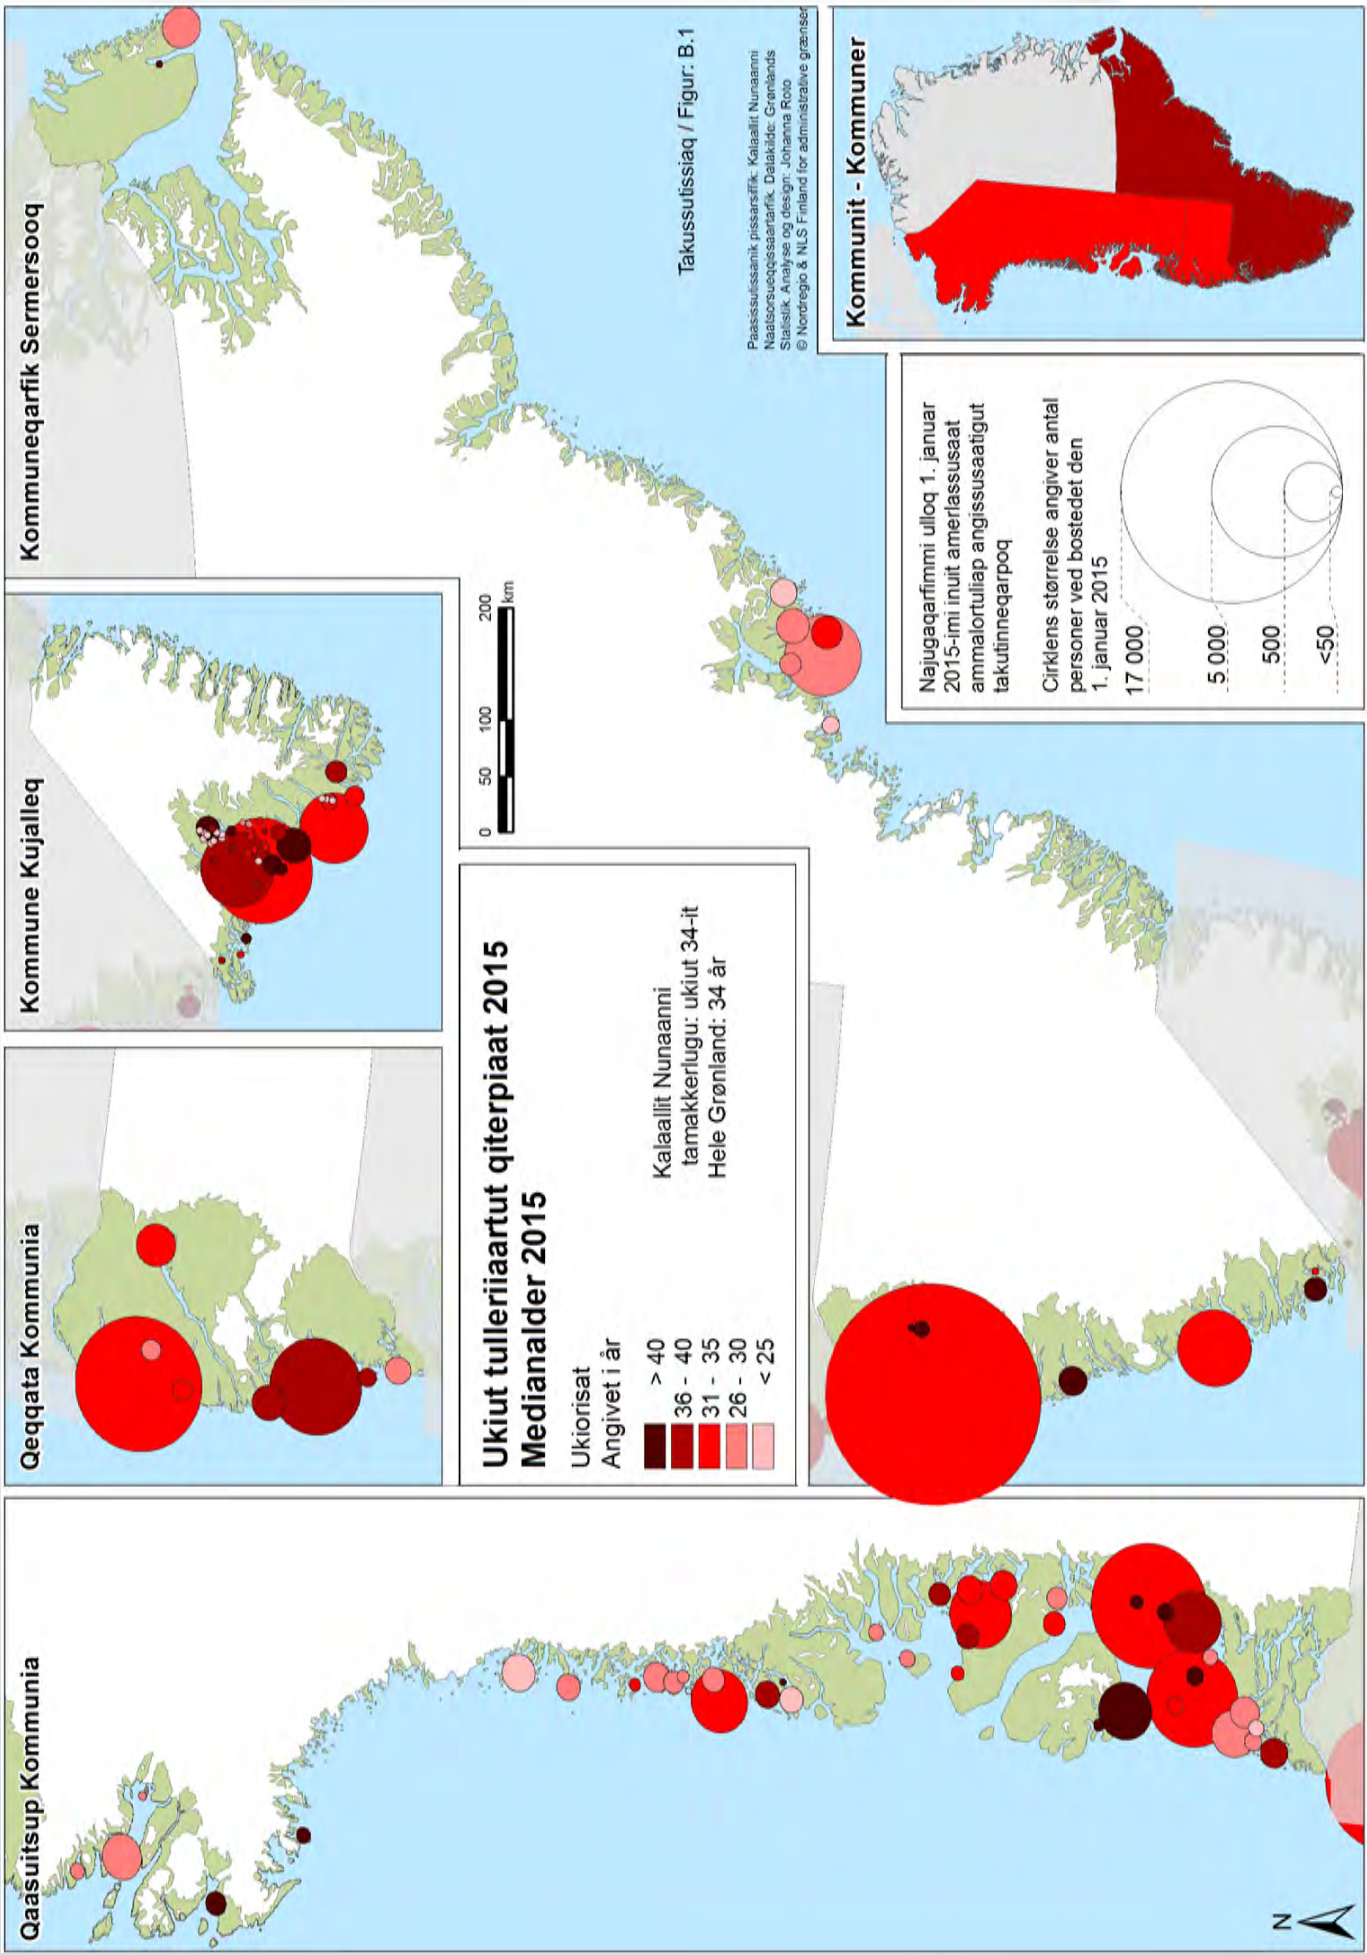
Qaasuitsup Kommunia

Qeqqata Kommunia

Kommune Kujalleq

Kommuneqarfik Sermersooq

Ukiut tulleriiaartut qiterpiaat 2015
Medianalder 2015

Ukiorisat
Angivet i år

> 40
36 - 40
31 - 35
26 - 30
< 25

Kalaallit Nunaanni tamakkerlugu: ukiut 34-it
Hele Grønland: 34 år

0 50 100 200 km

Takussutissiaq / Figur: B.1

Paasissutissanik pissarsiffik: Kalaallit Nunaanni Naatsorsueqqissaartarfik. Datakilde: Grønlands Statistik. Analyse og design: Johanna Roto
© Nordregio & NLS Finland for administrative grænser

Kommunit - Kommuner

Najugaqarfimmi ulloq 1. januar 2015-imi inuit amerlassusaat ammalortuliap angissusaatigut takutinneqarpoq

Cirklens størrelse angiver antal personer ved bostedet den 1. januar 2015

17 000
5 000
500
<50

N